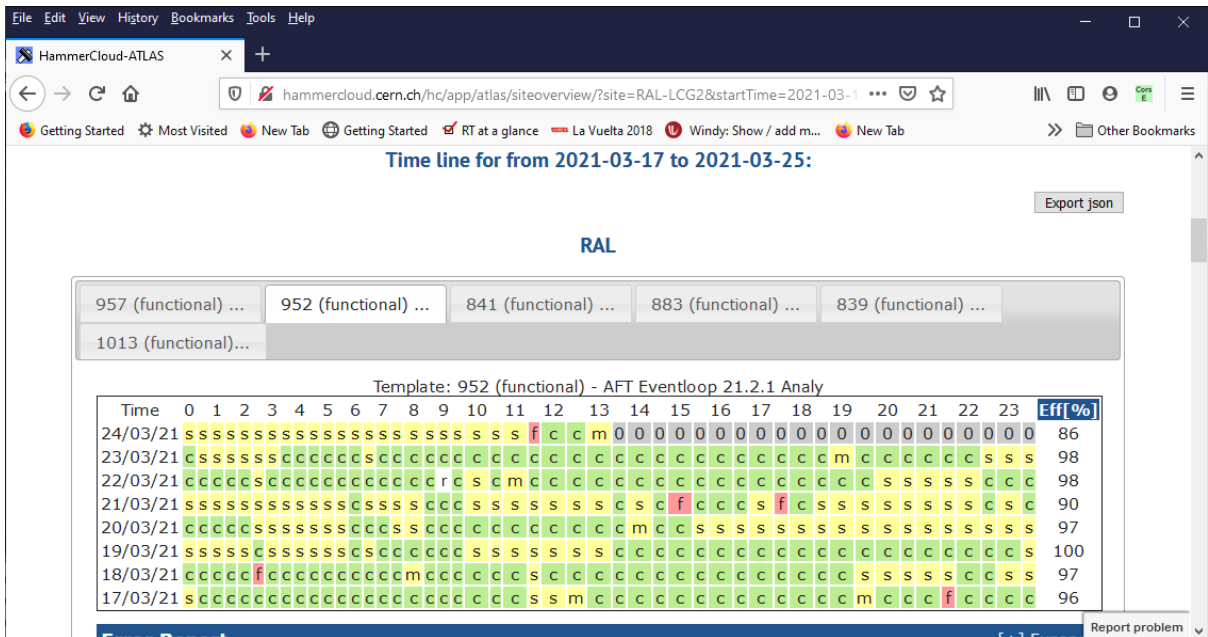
File Edit View History Bookmarks Tools Help

HammerCloud-ATLAS

hammercloud.cern.ch/hc/app/atlas/siteoverview/?site=RAL-LCG2&startTime=2021-03-1

Getting Started Most Visited New Tab Getting Started RT at a glance La Vuelta 2018 Windy: Show / add m... New Tab Other Bookmarks

Time line for from 2021-03-17 to 2021-03-25:

Export json

RAL

957 (functional) ... 952 (functional) ... 841 (functional) ... 883 (functional) ... 839 (functional) ... 1013 (functional)...

Template: 952 (functional) - AFT Eventloop 21.2.1 Analy

| Time | 0 1 2 3 4 5 6 7 8 9 10 11 12 13 14 15 16 17 18 19 20 21 22 23 | Eff[%] |
|---|---|---|
| 24/03/21 | sssssssssssssssssssssssfccm0000000000000000000000 | 86 |
| 23/03/21 | csssssccccccscccccccccccccccccccccccccmcccccccss | 98 |
| 22/03/21 | cccccsccccccccccccrcscmccccccccccccccccsssssscc | 98 |
| 21/03/21 | ssssssssssssssssssscccsssssssscfcccsfcssssssssscc | 90 |
| 20/03/21 | ccccsssssssscccsscccccccccccmccssssssssssssssss | 97 |
| 19/03/21 | sssssssssssssssccccccssssssscccccccccccccccccccs | 100 |
| 18/03/21 | cccccfccccccccccmccccccscccccccccccccsssssscccss | 97 |
| 17/03/21 | scccccccccccccccccccccccssmcccccccccccccmcccfcccc | 96 |

Report problem